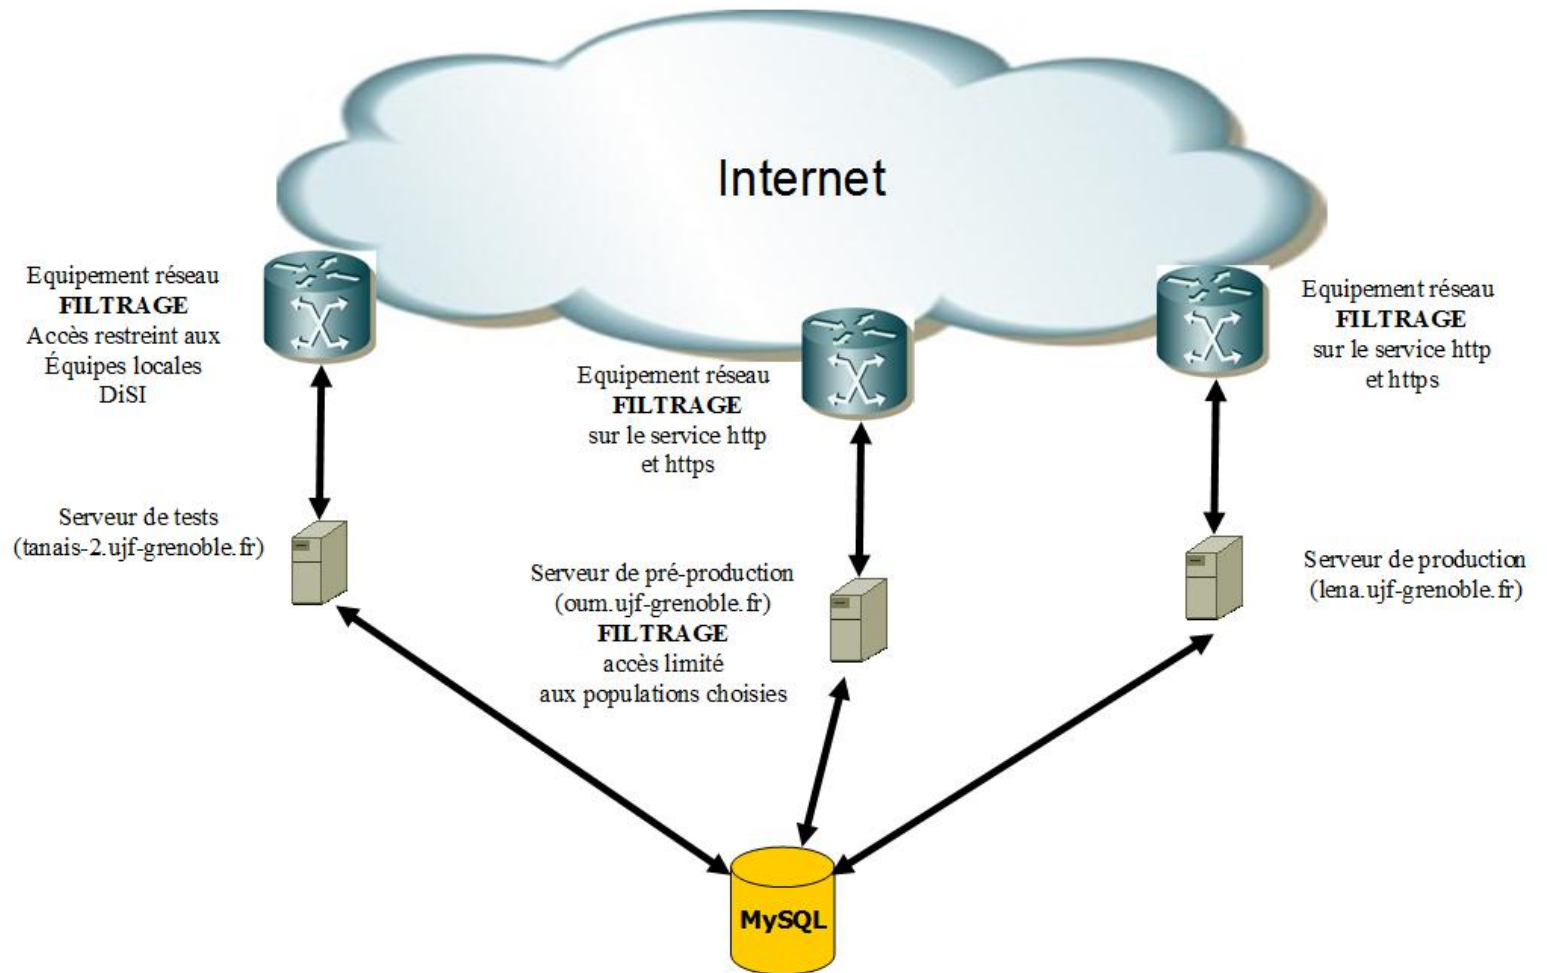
Internet

Equipement réseau
**FILTRAGE**
Accès restreint aux
Équipes locales
DiSI

Equipement réseau
**FILTRAGE**
sur le service http
et https

Equipement réseau
**FILTRAGE**
sur le service http
et https

Serveur de tests
(tanais-2.ujf-grenoble.fr)

Serveur de pré-production
(oum.ujf-grenoble.fr)
**FILTRAGE**
accès limité
aux populations choisies

Serveur de production
(lena.ujf-grenoble.fr)

MySQL